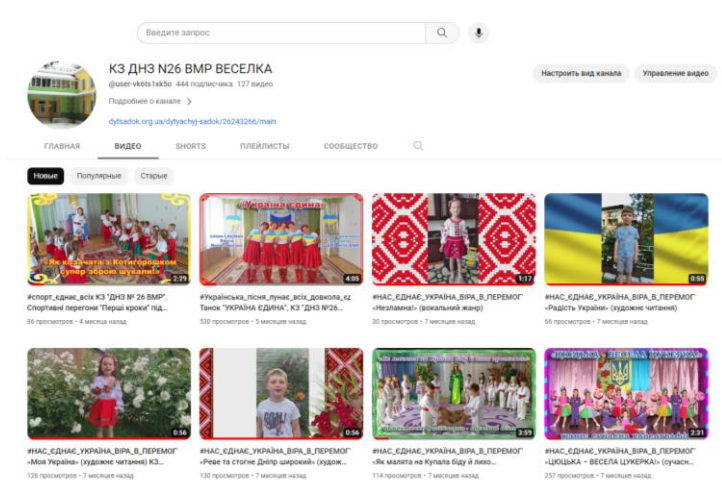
Введите запрос

КЗ ДНЗ N26 ВМР ВЕСЕЛКА
@user-vk6ts1xk5o 444 подписчика 127 видео
Подробнее о канале >
dytsadok.org.ua/dytyachyj-sadok/26243266/main

Настроить вид канала
Управление видео

ГЛАВНАЯ
ВИДЕО
SHORTS
ПЛЕЙЛИСТЫ
СООБЩЕСТВО

Новые
Популярные
Старые

Як козачата з Котигорошком супер зброю шукали!
2:29
#спорт_єднає_всіх КЗ "ДНЗ № 26 ВМР". Спортивні перегони "Перші кроки" під...
86 просмотров • 4 месяца назад

Україна єдина
4:05
#Українська_пісня_лунає_всіх_довкола_єд Танок "УКРАЇНА ЄДИНА", КЗ "ДНЗ №26...
530 просмотров • 5 месяцев назад

1:17
#НАС_ЄДНАЄ_УКРАЇНА_ВІРА_В_ПЕРЕМОГ «Незламні» (вокальний жанр)
30 просмотров • 7 месяцев назад

0:55
#НАС_ЄДНАЄ_УКРАЇНА_ВІРА_В_ПЕРЕМОГ «Радість України» (художнє читання)
66 просмотров • 7 месяцев назад

0:56
#НАС_ЄДНАЄ_УКРАЇНА_ВІРА_В_ПЕРЕМОГ «Моя Україна» (художнє читання) КЗ...
126 просмотров • 7 месяцев назад

0:56
#НАС_ЄДНАЄ_УКРАЇНА_ВІРА_В_ПЕРЕМОГ «Реве та стогне Дніпр широкий» (худож...
130 просмотров • 7 месяцев назад

3:59
#НАС_ЄДНАЄ_УКРАЇНА_ВІРА_В_ПЕРЕМОГ «Як малята на Купала біду й лихо...
114 просмотров • 7 месяцев назад

«ЦЮЦЬКА - ВЕСЕЛА ЦУКЕРКА!»
2:31
#НАС_ЄДНАЄ_УКРАЇНА_ВІРА_В_ПЕРЕМОГ «ЦЮЦЬКА – ВЕСЕЛА ЦУКЕРКА!» (сучасн...
257 просмотров • 7 месяцев назад